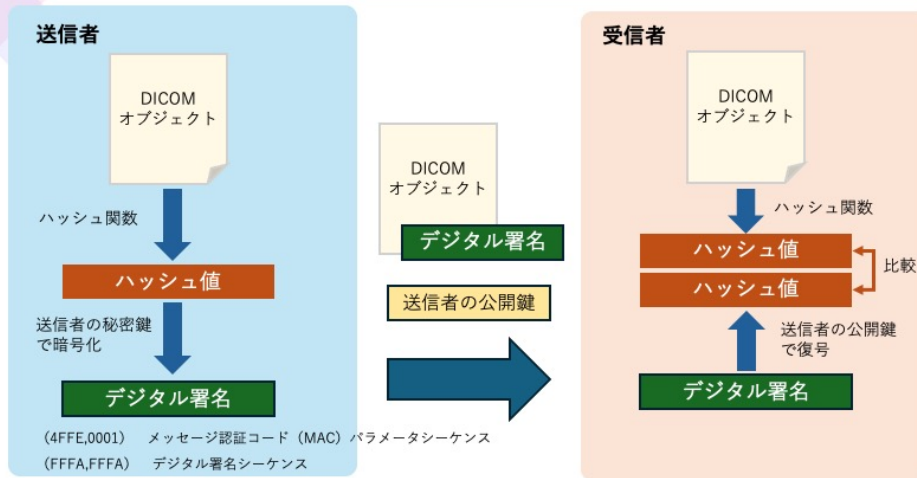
送信者

DICOM
オブジェクト

ハッシュ関数

ハッシュ値

送信者の秘密鍵
で暗号化

デジタル署名

（4FFE,0001）　メッセージ認証コード（MAC）パラメータシーケンス
（FFFA,FFFA）　デジタル署名シーケンス

DICOM
オブジェクト

デジタル署名

送信者の公開鍵

受信者

DICOM
オブジェクト

ハッシュ関数

ハッシュ値

ハッシュ値

比較

送信者の公開鍵
で復号

デジタル署名